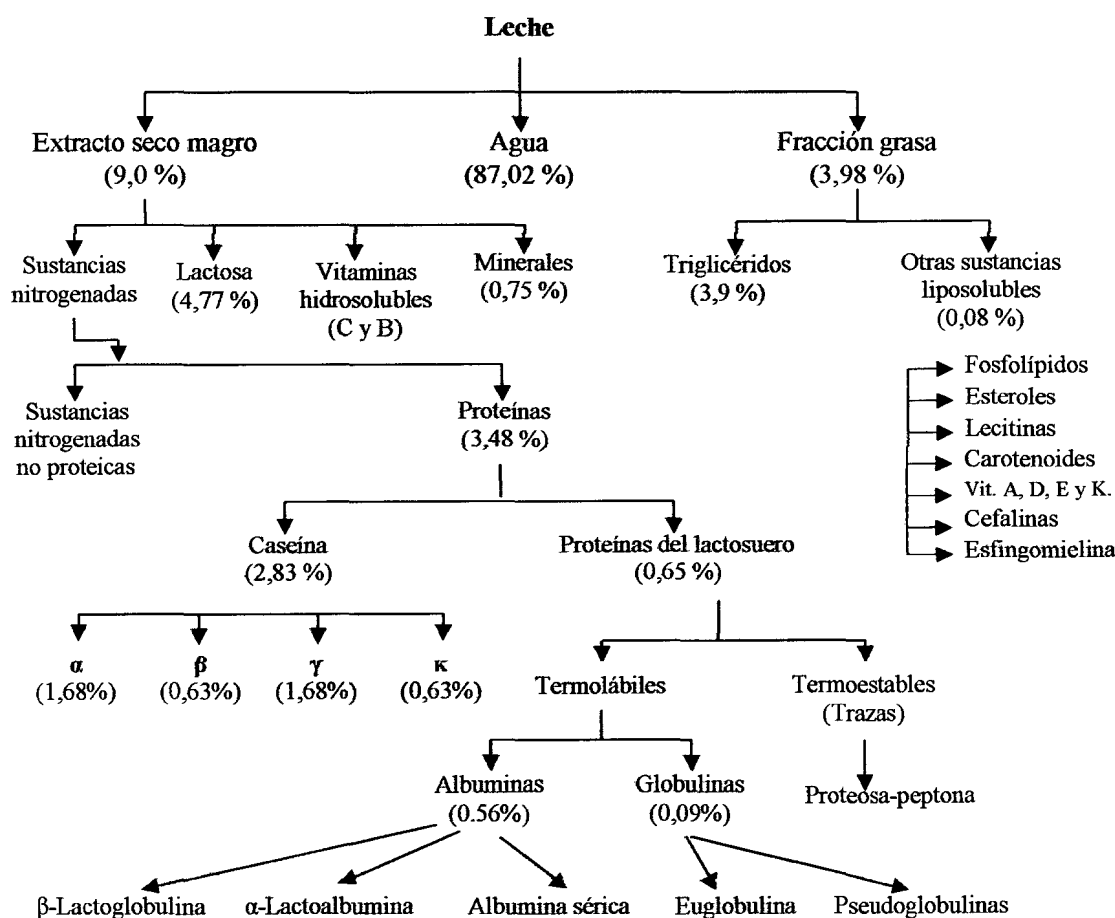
Leche

Extracto seco magro
(9,0 %)

Agua
(87,02 %)

Fracción grasa
(3,98 %)

Sustancias nitrogenadas

Lactosa
(4,77 %)

Vitaminas hidrosolubles
(C y B)

Minerales
(0,75 %)

Triglicéridos
(3,9 %)

Otras sustancias liposolubles
(0,08 %)

Fosfolípidos
Esteroles
Lecitinas
Carotenoides
Vit. A, D, E y K.
Cefalinas
Esfingomielina

Sustancias nitrogenadas no proteicas

Proteínas
(3,48 %)

Caseína
(2,83 %)

Proteínas del lactosuero
(0,65 %)

α
(1,68%)

β
(0,63%)

γ
(1,68%)

κ
(0,63%)

Termolábiles

Termoestables
(Trazas)

Albuminas
(0.56%)

Globulinas
(0,09%)

Proteosa-peptona

β-Lactoglobulina

α-Lactoalbumina

Albumina sérica

Euglobulina

Pseudoglobulinas